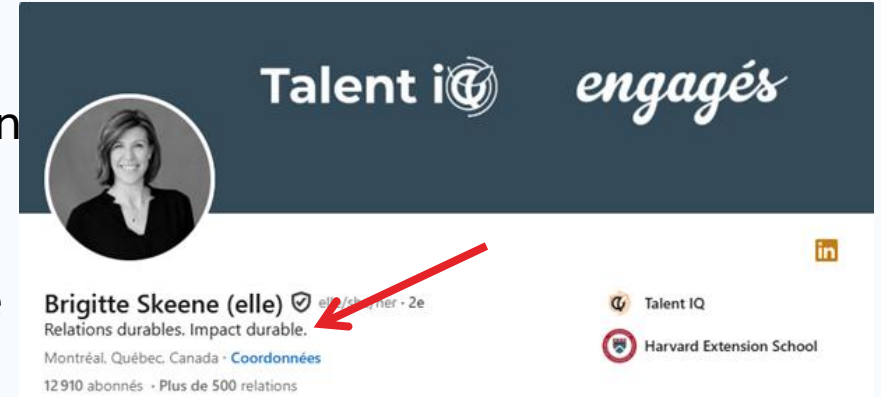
n

Talent iQ engagés

in

Brigitte Skeene (elle) elle/she/her · 2e
Relations durables. Impact durable.
Montréal, Québec, Canada · Coordonnées
12 910 abonnés · Plus de 500 relations

Talent IQ
Harvard Extension School